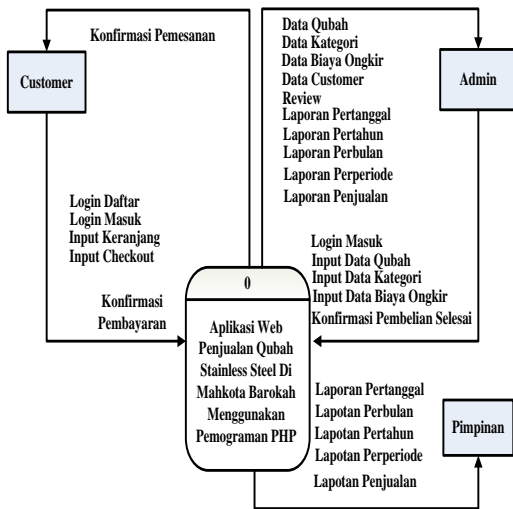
Konfirmasi Pemesanan

Customer

Data Qubah
Data Kategori
Data Biaya Ongkir
Data Customer
Review
Laporan Pertanggal
Laporan Pertahun
Laporan Perbulan
Laporan Perperiode
Laporan Penjualan

Admin

Login Daftar
Login Masuk
Input Keranjang
Input Checkout

Login Masuk
Input Data Qubah
Input Data Kategori
Input Data Biaya Ongkir
Konfirmasi Pembelian Selesai

Konfirmasi
Pembayaran

0

Aplikasi Web Penjualan Qubah Stainless Steel Di Mahkota Barokah Menggunakan Pemograman PHP

Laporan Pertanggal
Lapotan Perbulan
Lapotan Pertahun
Lapotan Perperiode
Lapotan Penjualan

Pimpinan